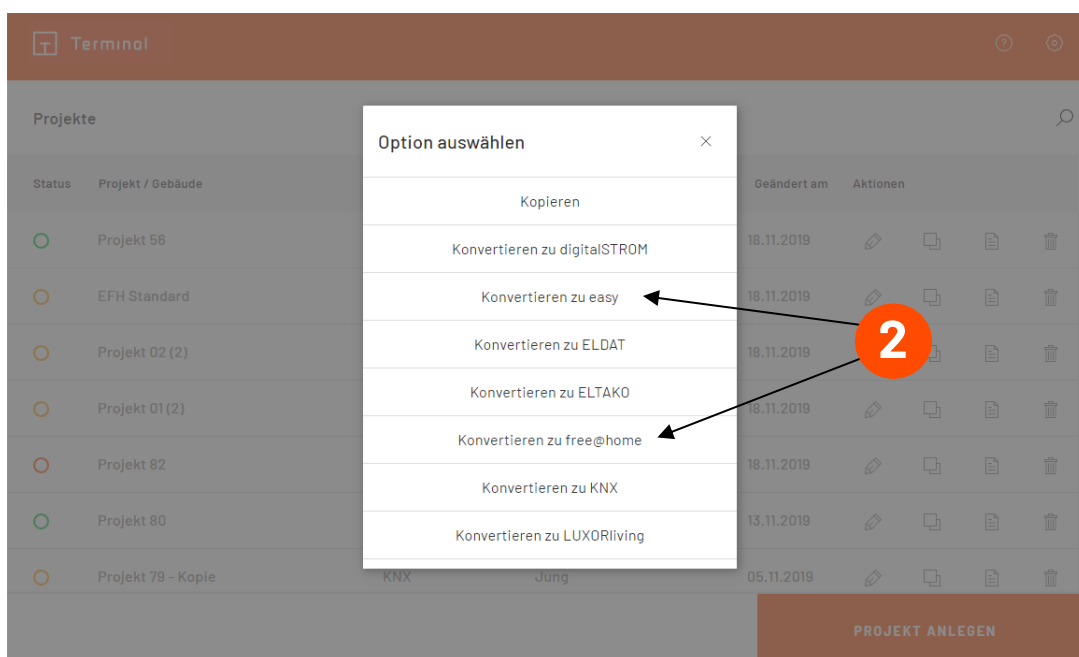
Terminal

Projekte

| Status | Projekt / Gebäude | | | Geändert am | Aktionen |
|---|---|---|---|---|---|
| | Projekt 56 | | | 18.11.2019 | |
| | EFH Standard | | | 18.11.2019 | |
| | Projekt 02 (2) | | | 18.11.2019 | |
| | Projekt 01 (2) | | | 18.11.2019 | |
| | Projekt 82 | | | 18.11.2019 | |
| | Projekt 80 | | | 13.11.2019 | |
| | Projekt 79 - Kopie | KNX | Jung | 05.11.2019 | |

Option auswählen

×

Kopieren

Konvertieren zu digitalSTROM

Konvertieren zu easy

Konvertieren zu ELDAT

Konvertieren zu ELTAKO

Konvertieren zu free@home

Konvertieren zu KNX

Konvertieren zu LUXORliving

2

PROJEKT ANLEGEN